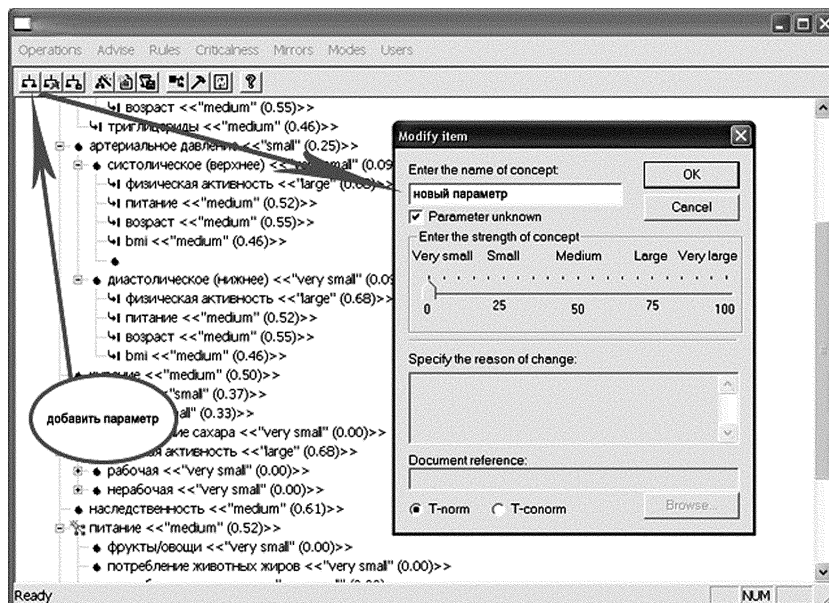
Operations Advise Rules Criticalness Mirrors Modes Users

возраст <<"medium" (0.55)>>
триглицериды <<"medium" (0.46)>>
артериальное давление <<"small" (0.25)>>
систолическое (верхнее) <<"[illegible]all" (0.09
физическая активность <<"large" (0.68)>>
питание <<"medium" (0.52)>>
возраст <<"medium" (0.55)>>
bmi <<"medium" (0.46)>>
диастолическое (нижнее) <<"very small" (0.0
физическая активность <<"large" (0.68)>>
питание <<"medium" (0.52)>>
возраст <<"medium" (0.55)>>
bmi <<"medium" (0.46)>>
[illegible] <<"medium" (0.50)>>
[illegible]"small" (0.37)>>
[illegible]all" (0.33)>>
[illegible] сахара <<"very small" (0.00)>>
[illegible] активность <<"large" (0.68)>>
рабочая <<"very small" (0.00)>>
нерабочая <<"very small" (0.00)>>
наследственность <<"medium" (0.61)>>
питание <<"medium" (0.52)>>
фрукты/овощи <<"very small" (0.00)>>
потребление животных жиров <<"very small" (0.00)>>

добавить параметр

Modify item
Enter the name of concept:
новый параметр
OK
Cancel
Parameter unknown
Enter the strength of concept
Very small Small Medium Large Very large
0 25 50 75 100
Specify the reason of change:
Document reference:
T-norm T-conorm
Browse...

Ready NUM